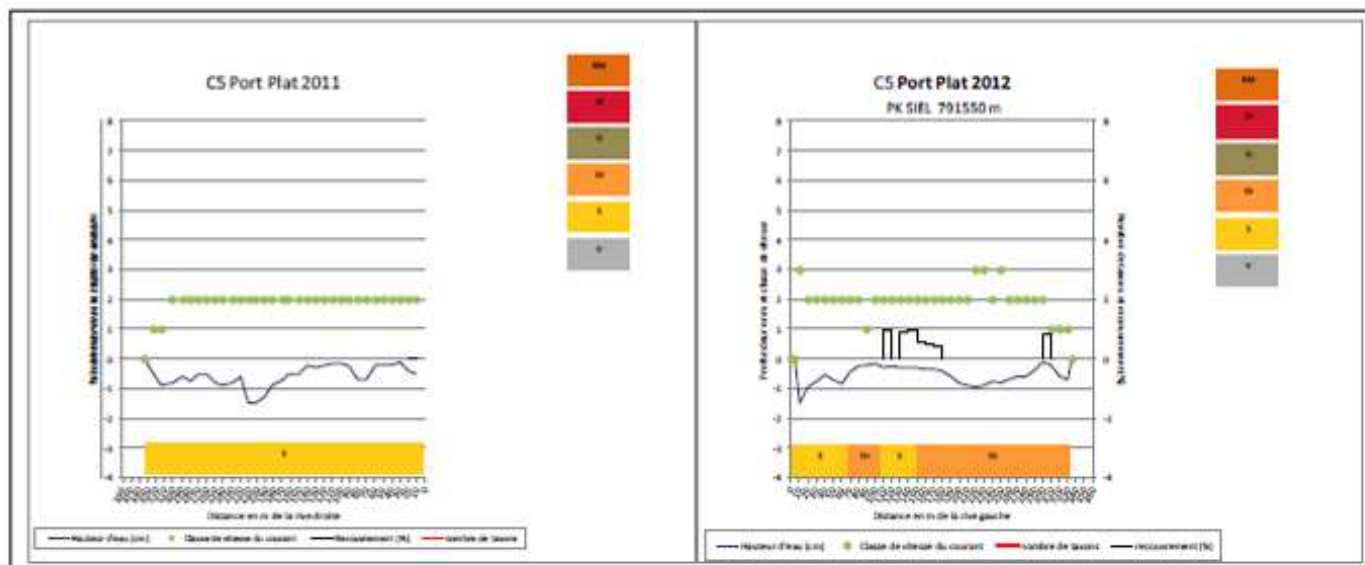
C5 Port Plat 2011

8
7
6
5
4
3
2
1
0
-1
-2
-3
-4

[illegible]

Distance en m de la rive droite

Hauteur d'eau (cm) Classe de vitesse du courant Recouvrement (%) Nombre de taxons

C5 Port Plat 2012
PK SIEL 791550 m

8
7
6
5
4
3
2
1
0
-1
-2
-3
-4

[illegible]

Distance en m de la rive gauche

Hauteur d'eau (cm) Classe de vitesse du courant Nombre de taxons recouvrement (%)